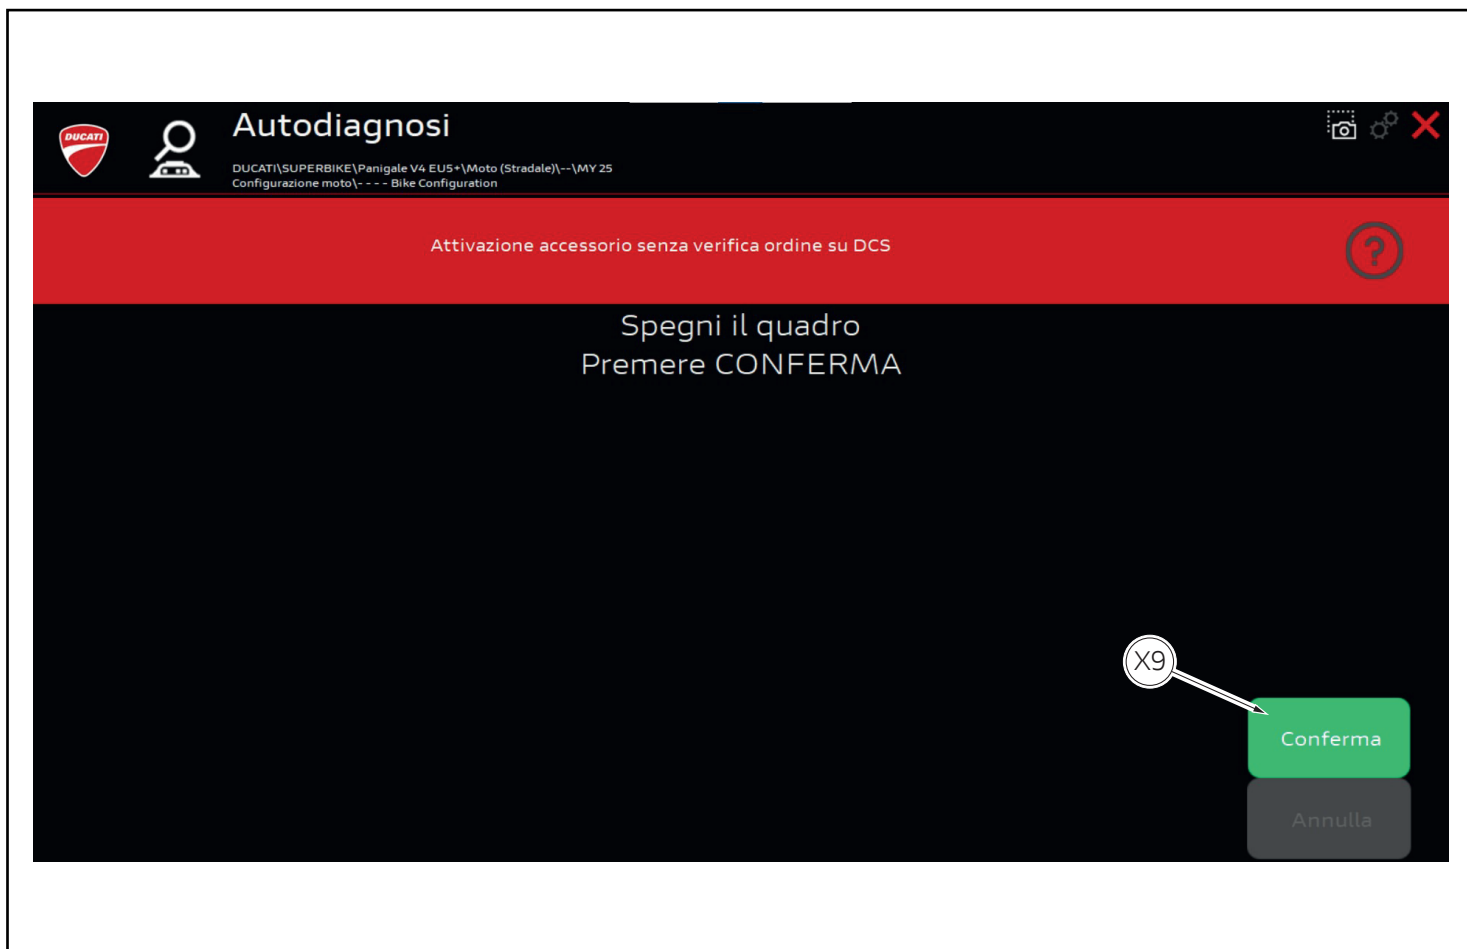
DUCATI

Autodiagnosi

DUCATI\SUPERBIKE\Panigale V4 EU5+\Moto (Stradale)\--\MY 25
Configurazione moto\- - - - Bike Configuration

Attivazione accessorio senza verifica ordine su DCS

?

Spegni il quadro
Premere CONFERMA

X9

Conferma

Annulla